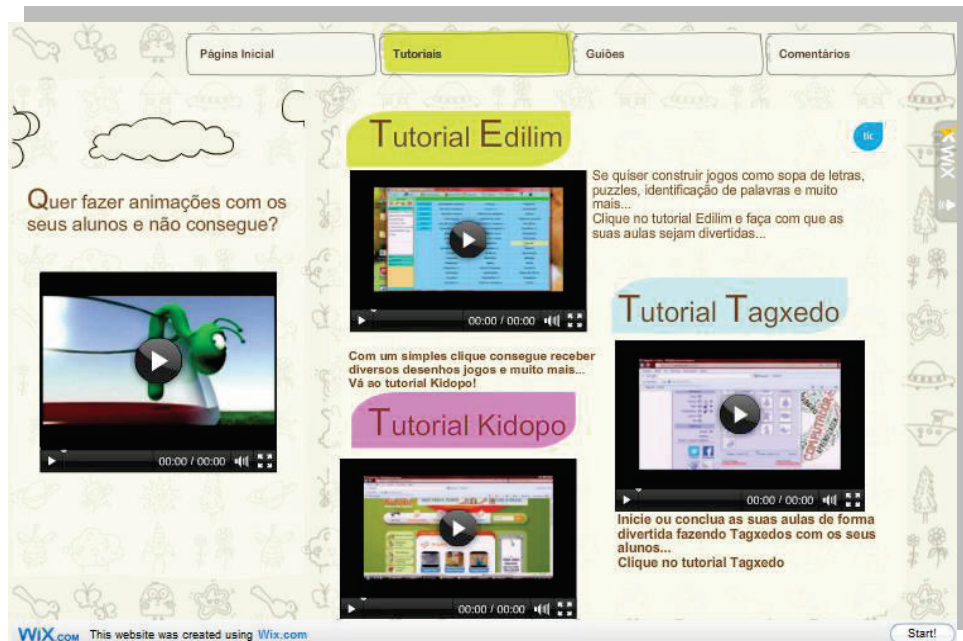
Página Inicial | Tutoriais | Guiões | Comentários

Quer fazer animações com os seus alunos e não consegue?

00:00 / 00:00

Tutorial Edilim

tic

00:00 / 00:00

Se quiser construir jogos como sopa de letras, puzzles, identificação de palavras e muito mais...
Clique no tutorial Edilim e faça com que as suas aulas sejam divertidas...

WIX

Tutorial Tagxedo

Com um simples clique consegue receber diversos desenhos jogos e muito mais...
Vá ao tutorial Kidopo!

Tutorial Kidopo

00:00 / 00:00

00:00 / 00:00

Inicie ou conclua as suas aulas de forma divertida fazendo Tagxedos com os seus alunos...
Clique no tutorial Tagxedo

WiX.com This website was created using Wix.com

Start!